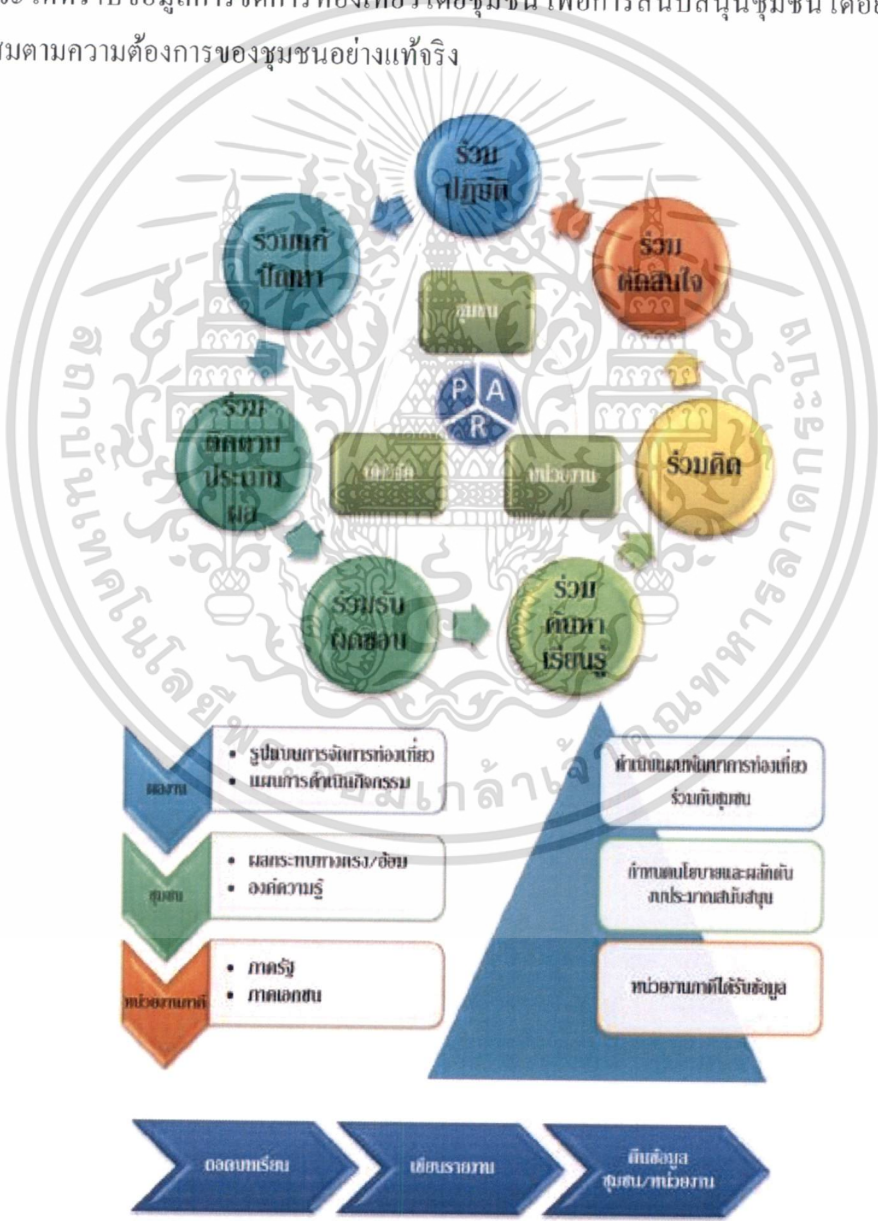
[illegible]ข้อมูลการจัดการท่องเที่ยวโดยชุมชน เพื่อการสนับสนุนชุมชนได้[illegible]
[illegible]มตามความต้องการของชุมชนอย่างแท้จริง

ร่วมปฏิบัติ

ร่วมแก้ปัญหา

ร่วมตัดสินใจ

ชุมชน

P A R

ร่วมติดตามประเมินผล

นักวิจัย

หน่วยงาน

ร่วมคิด

ร่วมรับผิดชอบ

ร่วมค้นหาเรียนรู้

ผลงาน
• รูปแบบการจัดการท่องเที่ยว
• แผนการดำเนินกิจกรรม

ชุมชน
• ผลกระทบทางตรง/อ้อม
• องค์ความรู้

หน่วยงานภาคี
• ภาครัฐ
• ภาคเอกชน

ดำเนินงานพัฒนาการท่องเที่ยวร่วมกับชุมชน

กำหนดนโยบายและผลักดันงบประมาณสนับสนุน

หน่วยงานภาคีได้รับข้อมูล

ถอดบทเรียน

เขียนรายงาน

คืนข้อมูลชุมชน/หน่วยงาน